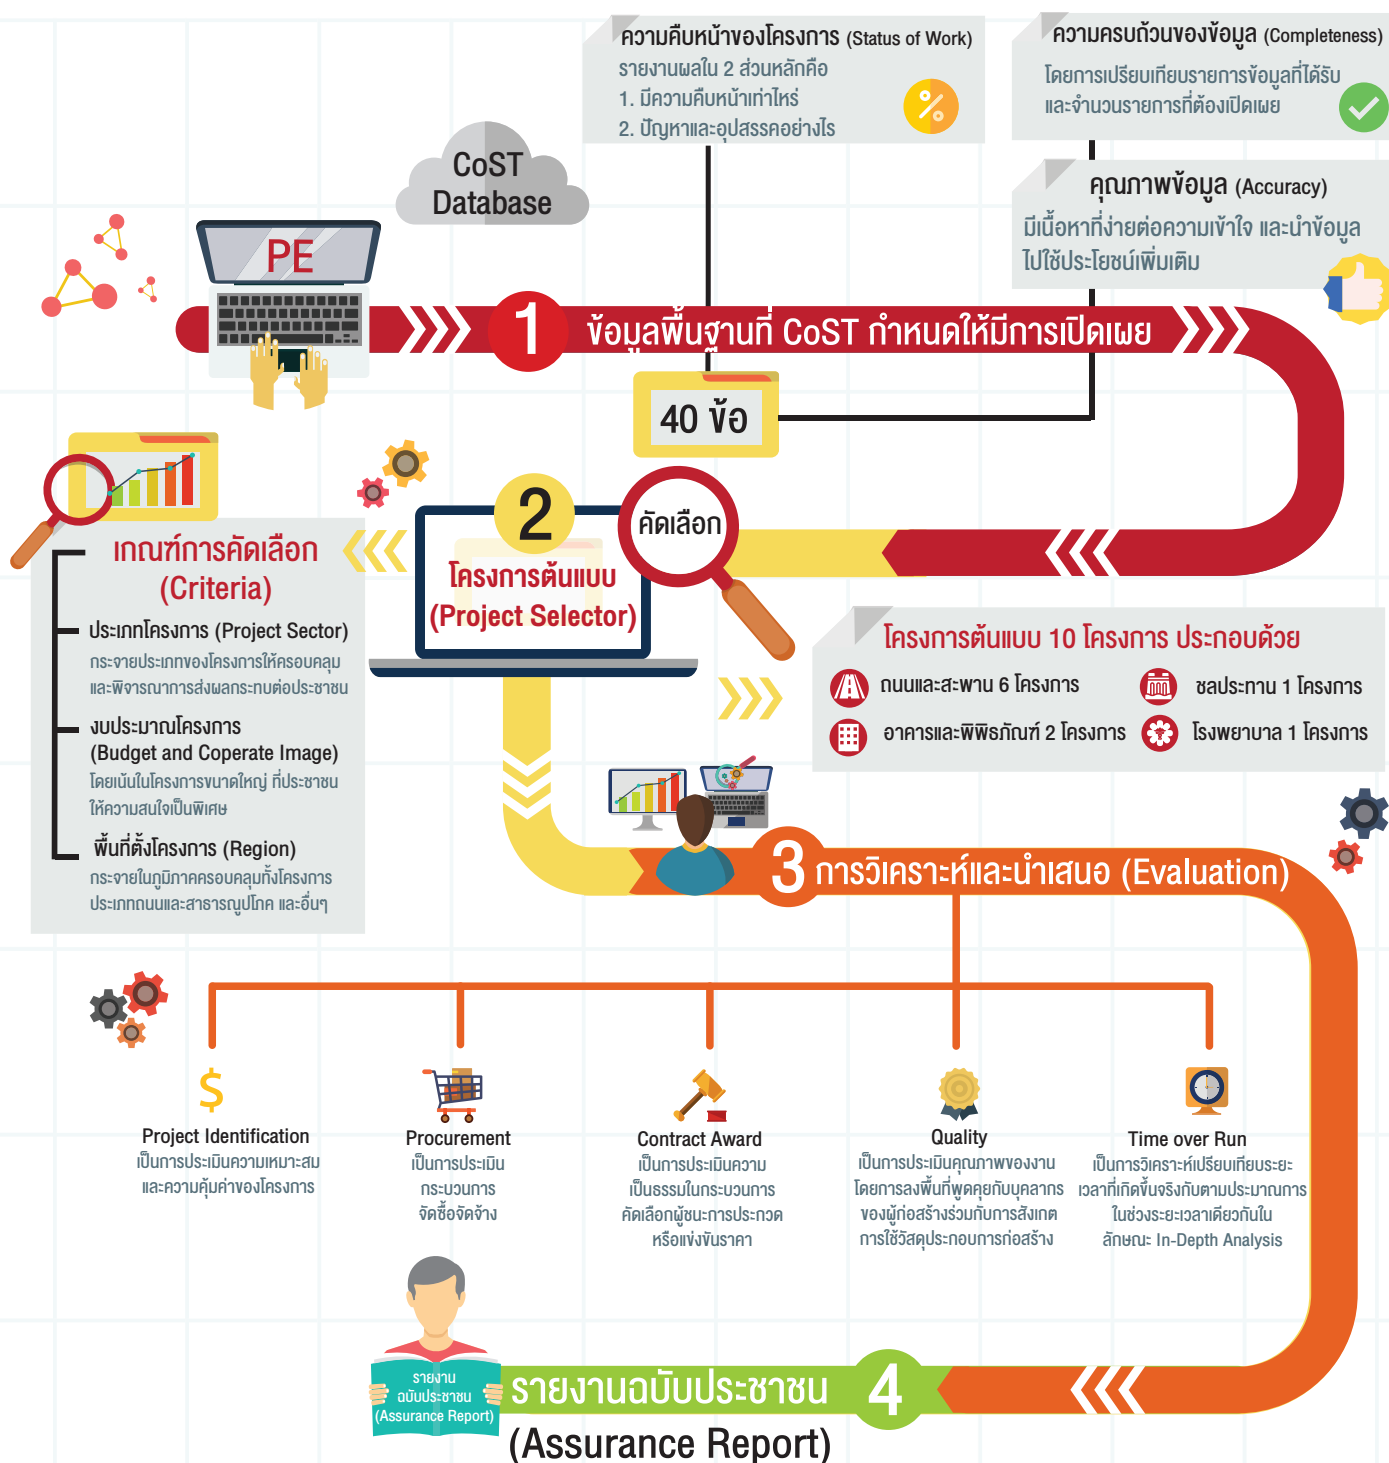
ความคืบหน้าของโครงการ (Status of Work)
รายงานผลใน 2 ส่วนหลักคือ
1. มีความคืบหน้าเท่าไหร่
2. ปัญหาและอุปสรรคอย่างไร

ความครบถ้วนของข้อมูล (Completeness)
โดยการเปรียบเทียบรายการข้อมูลที่ได้รับ และจำนวนรายการที่ต้องเปิดเผย

คุณภาพข้อมูล (Accuracy)
มีเนื้อหาที่ง่ายต่อความเข้าใจ และนำข้อมูลไปใช้ประโยชน์เพิ่มเติม

CoST Database

PE

1 ข้อมูลพื้นฐานที่ CoST กำหนดให้มีการเปิดเผย

40 ข้อ

เกณฑ์การคัดเลือก (Criteria)
ประเภทโครงการ (Project Sector)
กระจายประเภทของโครงการให้ครอบคลุม และพิจารณาการส่งผลกระทบต่อประชาชน
งบประมาณโครงการ (Budget and Coperate Image)
โดยเน้นในโครงการขนาดใหญ่ ที่ประชาชนให้ความสนใจเป็นพิเศษ
พื้นที่ตั้งโครงการ (Region)
กระจายในภูมิภาคครอบคลุมทั้งโครงการประเภทถนนและสาธารณูปโภค และอื่นๆ

2 โครงการต้นแบบ (Project Selector)

คัดเลือก

โครงการต้นแบบ 10 โครงการ ประกอบด้วย
ถนนและสะพาน 6 โครงการ
ชลประทาน 1 โครงการ
อาคารและพิพิธภัณฑ์ 2 โครงการ
โรงพยาบาล 1 โครงการ

3 การวิเคราะห์และนำเสนอ (Evaluation)

$
Project Identification
เป็นการประเมินความเหมาะสม และความคุ้มค่าของโครงการ

Procurement
เป็นการประเมินกระบวนการจัดซื้อจัดจ้าง

Contract Award
เป็นการประเมินความเป็นธรรมในกระบวนการคัดเลือกผู้ชนะการประกวดหรือแข่งขันราคา

Quality
เป็นการประเมินคุณภาพของงาน โดยการลงพื้นที่พูดคุยกับบุคลากรของผู้ก่อสร้างร่วมกับการสังเกตการใช้วัสดุประกอบการก่อสร้าง

Time over Run
เป็นการวิเคราะห์เปรียบเทียบระยะเวลาที่เกิดขึ้นจริงกับตามประมาณการ ในช่วงระยะเวลาเดียวกันในลักษณะ In-Depth Analysis

รายงาน ฉบับประชาชน (Assurance Report)

รายงานฉบับประชาชน 4
(Assurance Report)